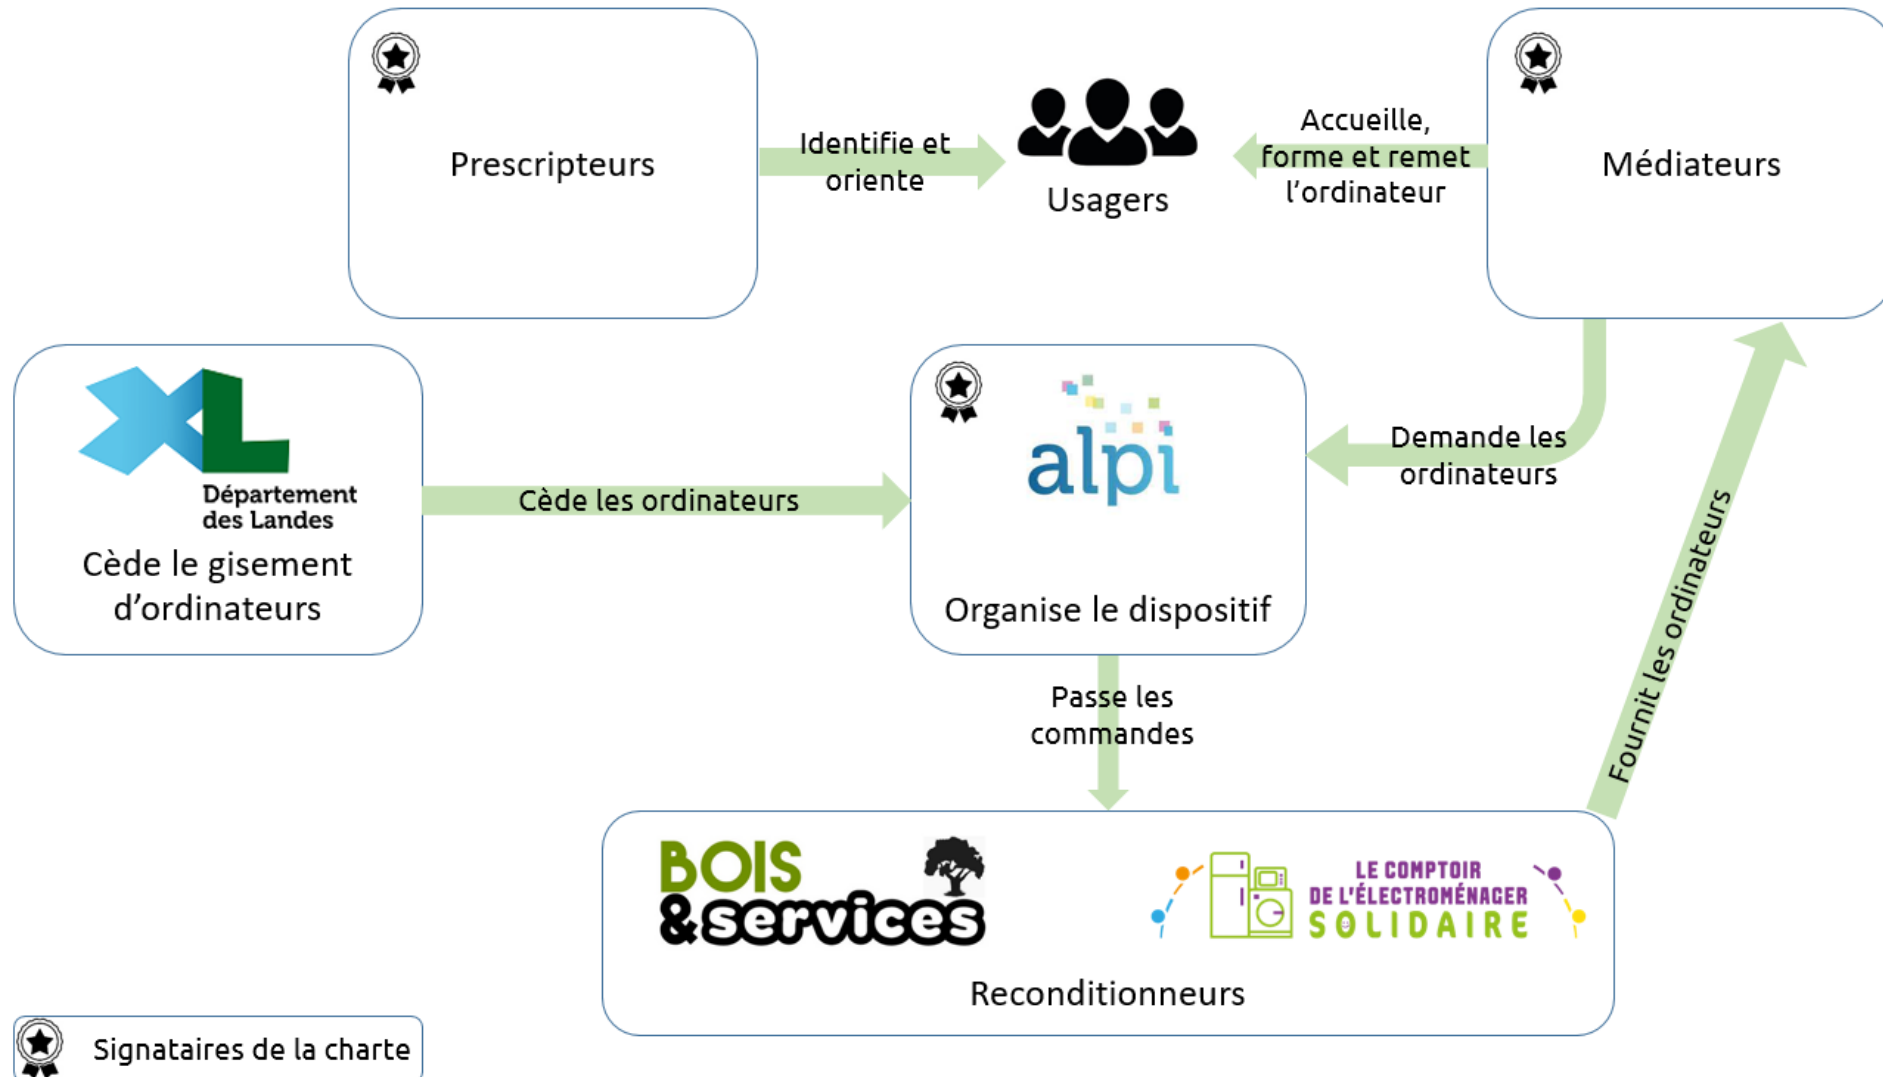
Prescripteurs

Identifie et oriente

Usagers

Accueille, forme et remet l'ordinateur

Médiateurs

XL Département des Landes

Cède le gisement d'ordinateurs

Cède les ordinateurs

alpi

Organise le dispositif

Demande les ordinateurs

Fournit les ordinateurs

Passe les commandes

BOIS & services

LE COMPTOIR DE L'ÉLECTROMÉNAGER SOLIDAIRE

Reconditionneurs

Signataires de la charte